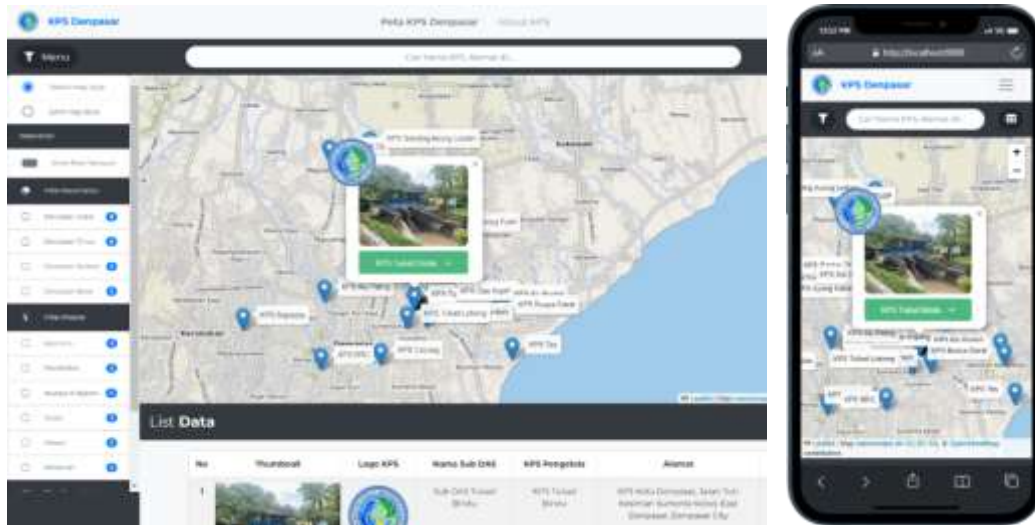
KPS Denpasar

Peta KPS Denpasar

About KPS

Menu

Cari Nama KPS, Alamat di...

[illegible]

KPS Sendang Bunga Lestari

KPS Tukad Badung

KPS Kepaon

KPS Lelang

KPS Tukad Lelang

KPS Bona Dandi

KPS Tesi

List Data

| No | Thumbnail | Logo KPS | Nama Sub DAS | KPS Pengelola | Alamat |
|---|---|---|---|---|---|
| 1 | | | Sub DAS Tukad Badung | KPS Tukad Badung | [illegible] |

KPS Denpasar

Cari Nama KPS, Alamat di...

KPS Tukad Badung

KPS Tesi